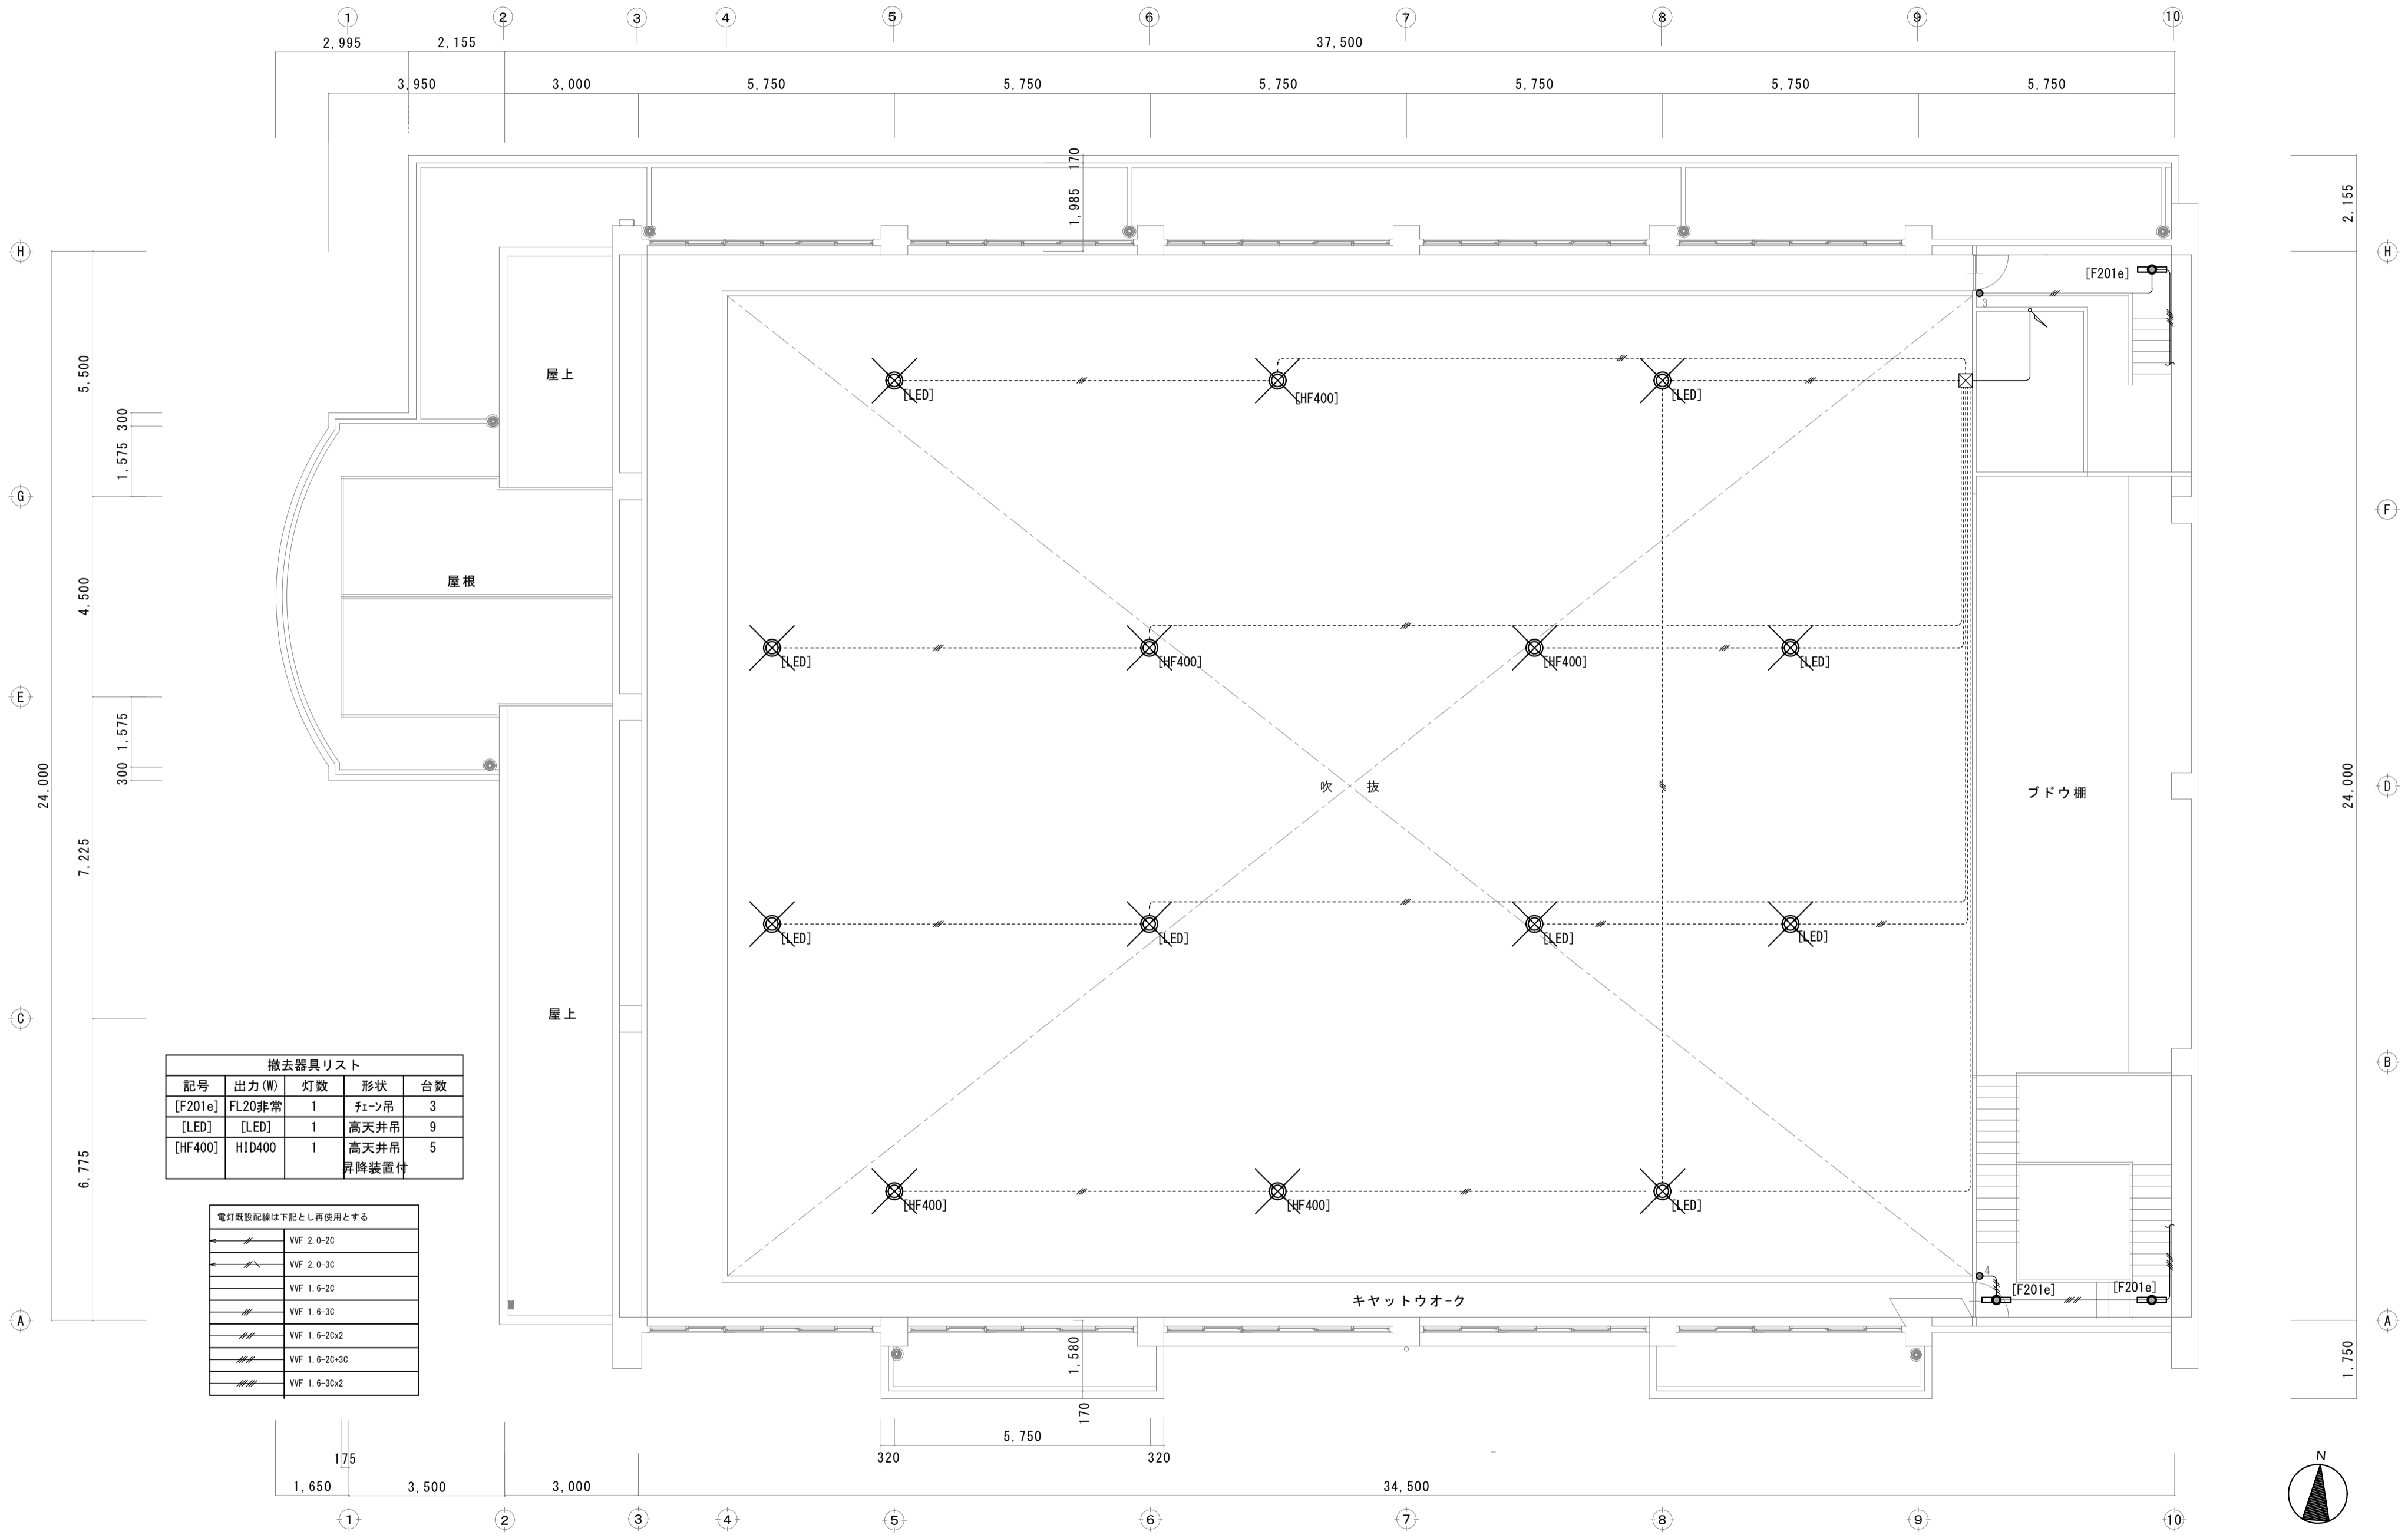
1 2 3 4 5 6 7 8 9 10

2,995 2,155 37,500

3,950 3,000 5,750 5,750 5,750 5,750 5,750 5,750

170
1,985

2,155

H H

[F201e]

3

5,500

300
1,575

屋上

[LED] [HF400] [LED]

G

F

4,500

屋根

[LED] [HF400] [HF400] [LED]

E

300 1,575
300

24,000

吹 抜

ブドウ棚

24,000

D

7,225

[LED] [LED] [LED] [LED]

C

屋上

B

| 撤去器具リスト | | | | |
|---|---|---|---|---|
| 記号 | 出力(W) | 灯数 | 形状 | 台数 |
| [F201e] | FL20非常 | 1 | ﾁｪｰﾝ吊 | 3 |
| [LED] | [LED] | 1 | 高天井吊 | 9 |
| [HF400] | HID400 | 1 | 高天井吊 昇降装置付 | 5 |

6,775

[HF400] [HF400] [LED]

| 電灯既設配線は下記とし再使用とする |
|---|
| VVF 2.0-2C |
| VVF 2.0-3C |
| VVF 1.6-2C |
| VVF 1.6-3C |
| VVF 1.6-2Cx2 |
| VVF 1.6-2C+3C |
| VVF 1.6-3Cx2 |

4

[F201e] [F201e]

キヤットウオーク

A A

1,580

1,750

170

175
5,750
320 320

1,650 3,500 3,000 34,500

1 2 3 4 5 6 7 8 9 10

N